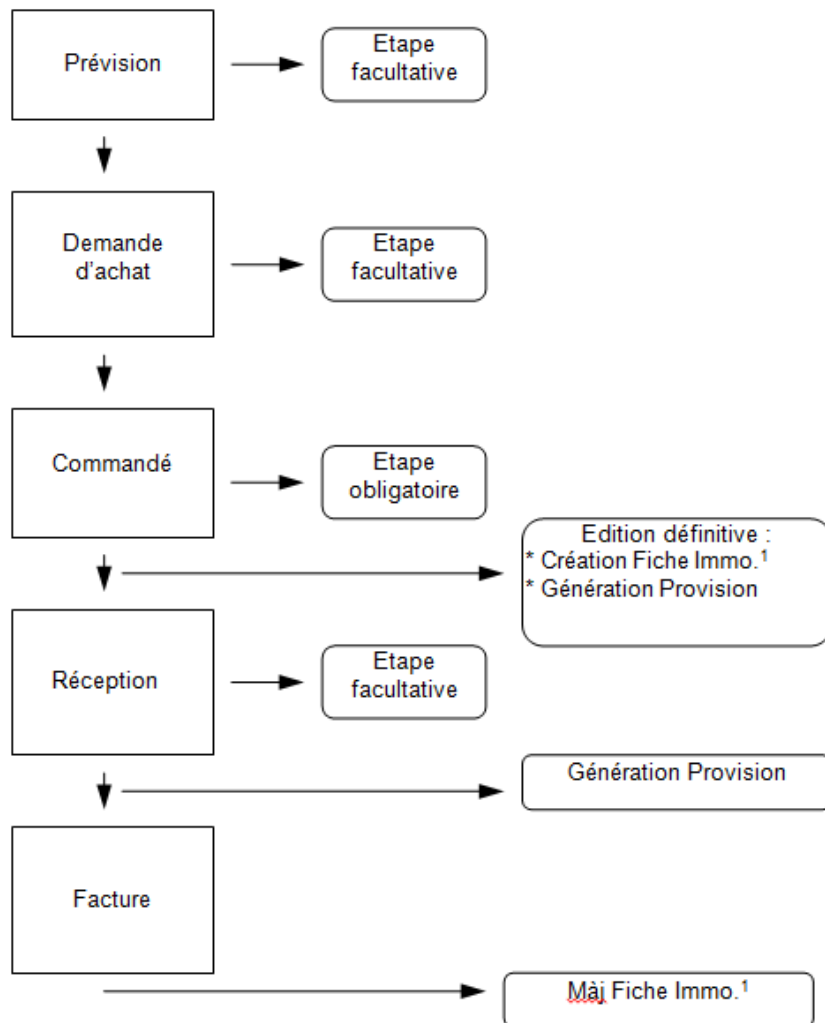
Prévision

Etape facultative

Demande d'achat

Etape facultative

Commandé

Etape obligatoire

Edition définitive :
* Création Fiche Immo.$^1$
* Génération Provision

Réception

Etape facultative

Génération Provision

Facture

Màj Fiche Immo.$^1$